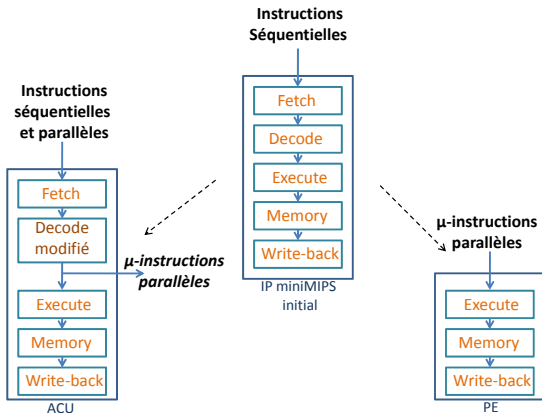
Instructions Séquentielles

Fetch
Decode
Execute
Memory
Write-back
IP miniMIPS initial

Instructions séquentielles et parallèles

Fetch
Decode modifié
Execute
Memory
Write-back
ACU

μ-instructions parallèles

μ-instructions parallèles

Execute
Memory
Write-back
PE